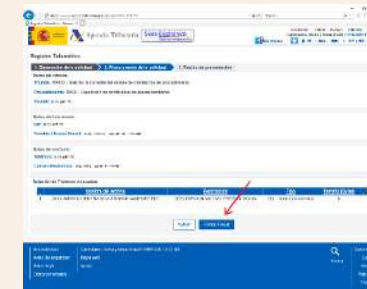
Agencia Tributaria

Sede Electrónica

Registro Telemático

1. Generación de la solicitud

2. Firma y envío de la solicitud

3. Recibo de presentación

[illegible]

Relación de Ficheros anexados

| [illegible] | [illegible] | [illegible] | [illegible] |
|---|---|---|---|
| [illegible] | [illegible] | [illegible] | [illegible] |

Volver

Firmar y Enviar